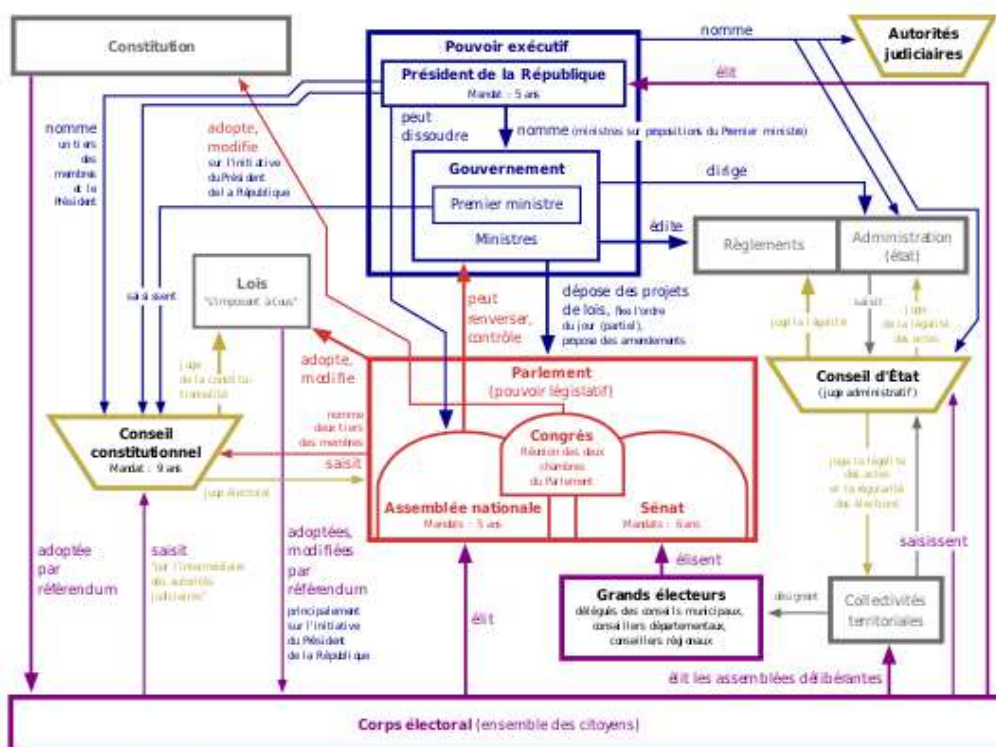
Constitution

Pouvoir exécutif

Président de la République
Mandat : 5 ans

nomme

Autorités judiciaires

élit

nomme un tiers des membres et le Président

adopte, modifie sur l'initiative du Président de la République

peut dissoudre

nomme (ministres sur propositions du Premier ministre)

Gouvernement

Premier ministre

Ministres

dirige

édite

Règlements

Administration (état)

saisissent

Lois
"s'imposent à tous"

juge de la constitutionnalité

peut renverser, contrôle

dépose des projets de lois, fixe l'ordre du jour (partiel), propose des amendements

juge la légalité

saisit

juge de la légalité des actes

adopte, modifie

Parlement
(pouvoir législatif)

Conseil d'État
(juge administratif)

nomme deux tiers des membres

saisit

Conseil constitutionnel
Mandat : 9 ans

Congrès
Réunion des deux chambres du Parlement

juge électoral

Assemblée nationale
Mandat : 5 ans

Sénat
Mandat : 6 ans

juge la légalité des actes et la régularité des élections

adoptée par référendum

saisit
"sur l'intermédiaire des autorités judiciaires"

adoptées, modifiées par référendum
principalement sur l'initiative du Président de la République

élisent

saisissent

Grands électeurs
délégués des conseils municipaux, conseillers départementaux, conseillers régionaux

désignent

Collectivités territoriales

élit

élit les assemblées délibérantes

Corps électoral (ensemble des citoyens)